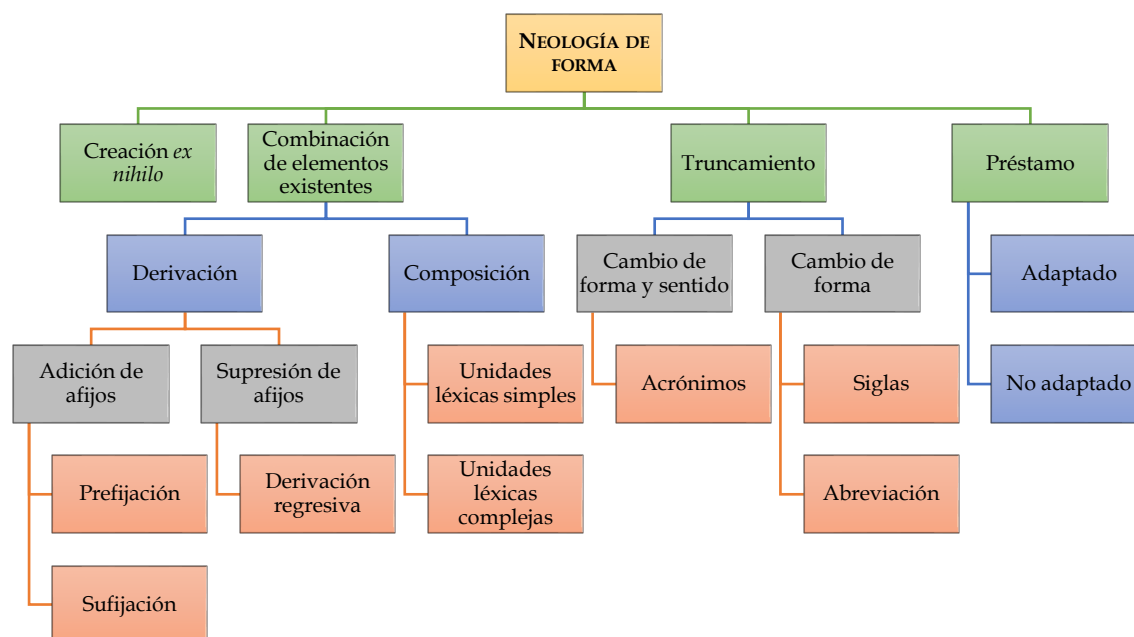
NEOLOGÍA DE FORMA

Creación *ex nihilo*

Combinación de elementos existentes

Truncamiento

Préstamo

Derivación

Composición

Cambio de forma y sentido

Cambio de forma

Adaptado

No adaptado

Adición de afijos

Supresión de afijos

Unidades léxicas simples

Unidades léxicas complejas

Acrónimos

Siglas

Abreviación

Prefijación

Sufijación

Derivación regresiva